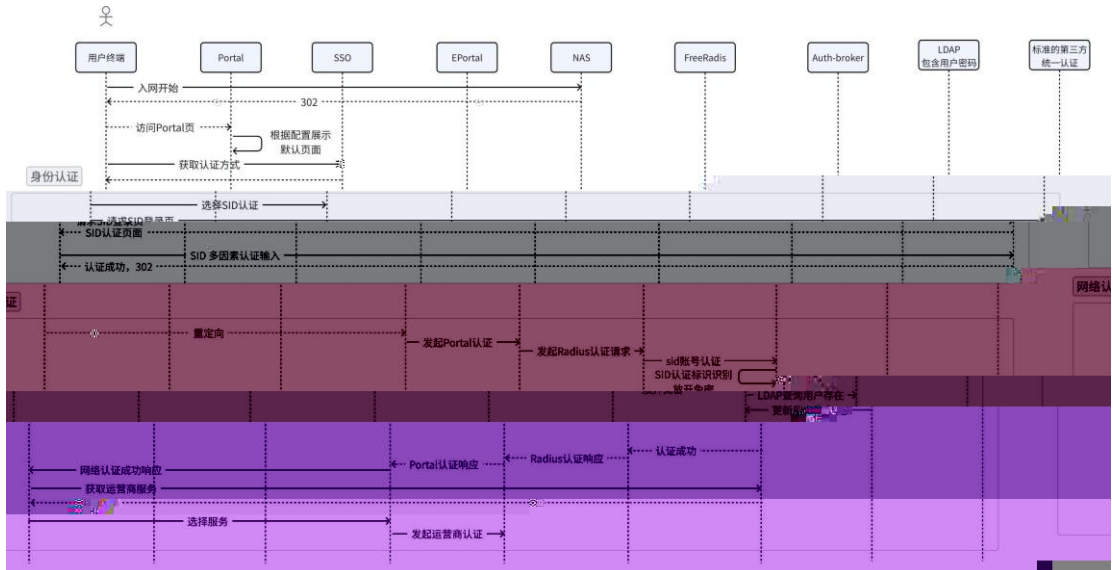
用户终端

Portal

SSO

EPortal

NAS

FreeRadis

Auth-broker

LDAP
包含用户密码

标准的第三方
统一认证

入网开始

302

访问Portal页

根据配置展示
默认页面

获取认证方式

身份认证

选择SID认证

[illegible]SID登录页

SID认证页面

SID 多因素认证输入

认证成功，302

网络认

证

重定向

发起Portal认证

发起Radius认证请求

sid账号认证

SID认证标识识别

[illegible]

LDAP查询用户存在

更新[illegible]

认证成功

Radius认证响应

Portal认证响应

网络认证成功响应

获取运营商服务

选择服务

发起运营商认证